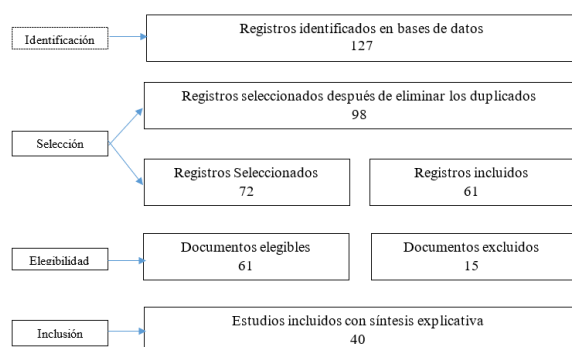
Identificación

Registros identificados en bases de datos
127

Selección

Registros seleccionados después de eliminar los duplicados
98

Registros Seleccionados
72

Registros incluidos
61

Elegibilidad

Documentos elegibles
61

Documentos excluidos
15

Inclusión

Estudios incluidos con síntesis explicativa
40